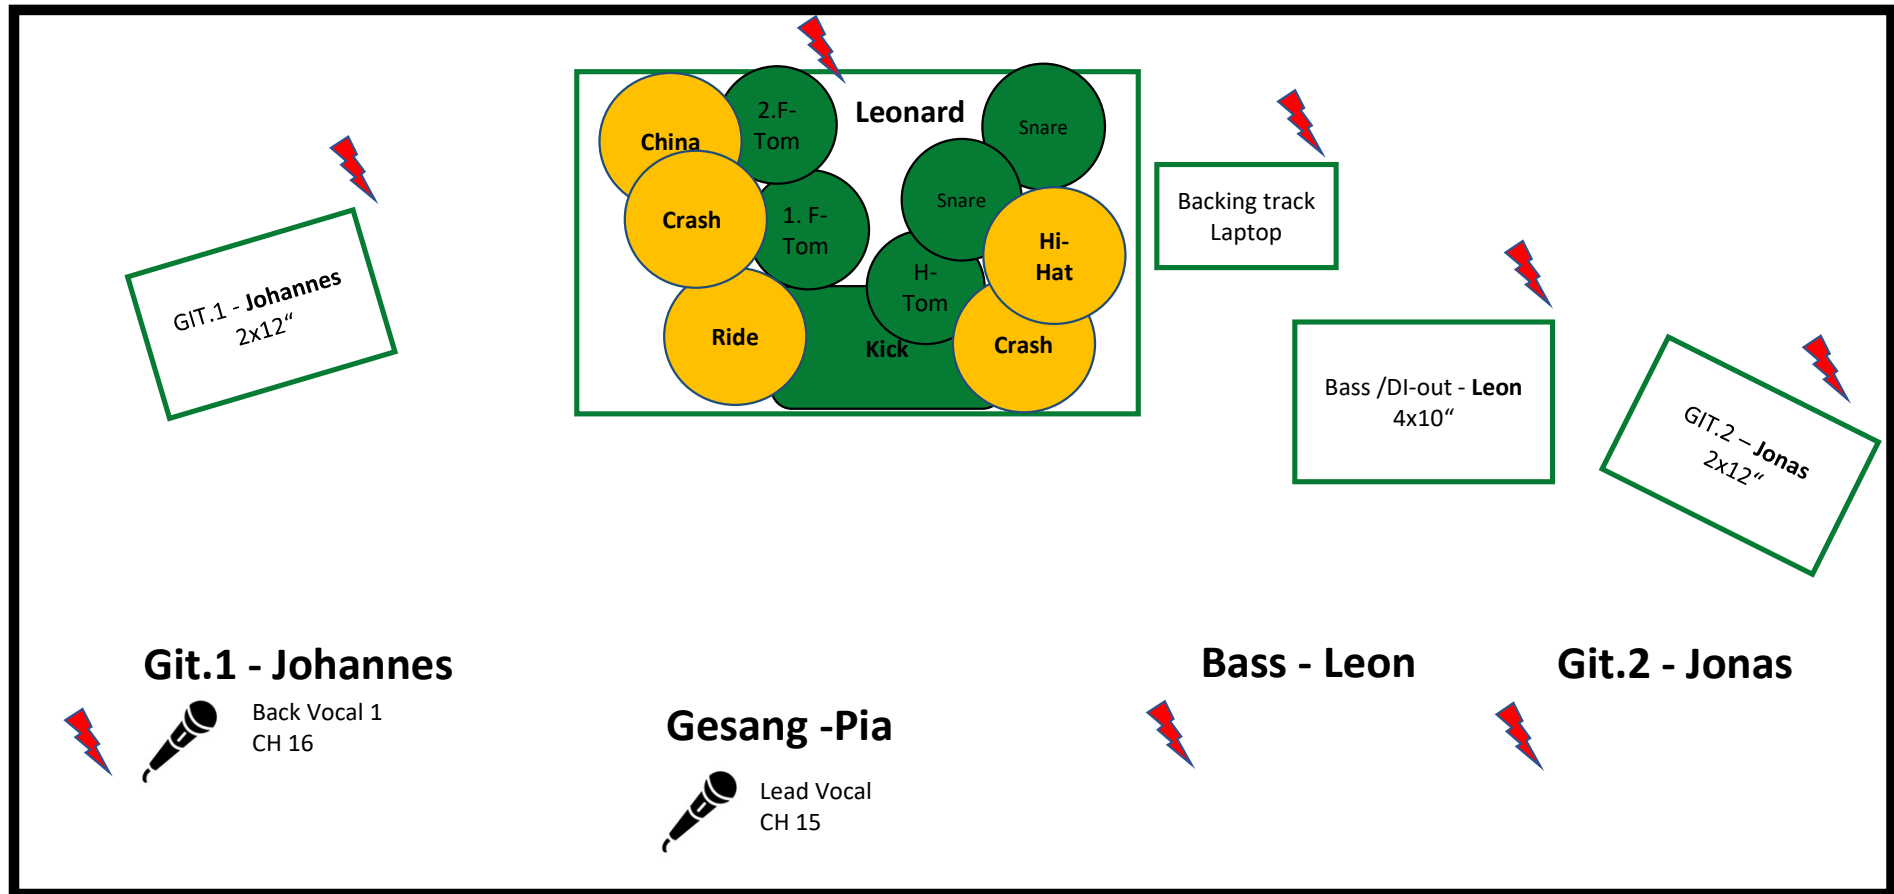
China

2.F-Tom

Leonard

Snare

Crash

1. F-Tom

Snare

Hi-Hat

H-Tom

Ride

Kick

Crash

GIT.1 - Johannes 2x12“

Backing track Laptop

Bass /DI-out - Leon 4x10“

GIT.2 – Jonas 2x12“

Git.1 - Johannes

Bass - Leon

Git.2 - Jonas

Back Vocal 1
CH 16

Gesang -Pia

Lead Vocal
CH 15